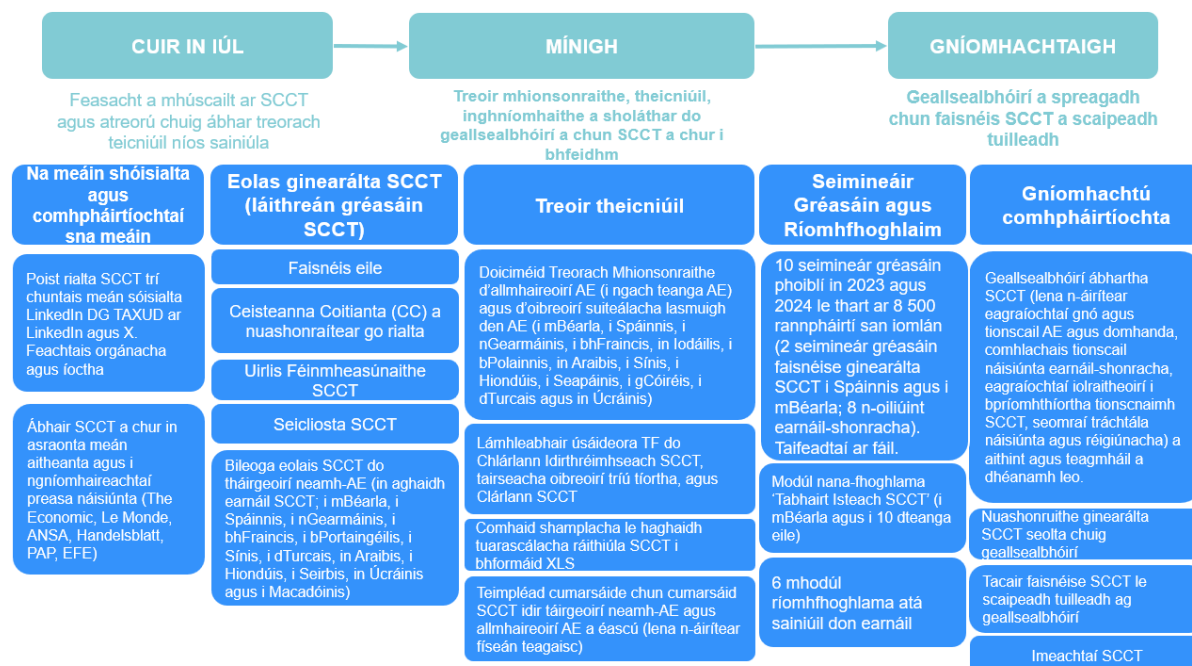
CUIR IN IÚL

MÍNIGH

GNÍOMHACHTAIGH

Feasacht a mhúscailt ar SCCT agus atreorú chuig ábhar treorach teicniúil níos sainiúla

Treoir mhionsonraithe, theicniúil, inghníomhaithe a sholáthar do gheallsealbhóirí a chun SCCT a chur i bhfeidhm

Geallsealbhóirí a spreagadh chun faisnéis SCCT a scaipeadh tuilleadh

Na meáin shóisialta agus comhpháirtíochtaí sna meáin

Poist rialta SCCT trí chuntais meán sóisialta LinkedIn DG TAXUD ar LinkedIn agus X. Feachtais orgánacha agus íoctha

Ábhair SCCT a chur in asraonta meán aitheanta agus i ngníomhaireachtaí preasa náisiúnta (The Economic, Le Monde, ANSA, Handelsblatt, PAP, EFE)

Eolas ginearálta SCCT (láithreán gréasáin SCCT)

Faisnéis eile

Ceisteanna Coitianta (CC) a nuashonraítear go rialta

Uirlis Féinmheasúnaithe SCCT

Seicliosta SCCT

Bileoga eolais SCCT do tháirgeoirí neamh-AE (in aghaidh earnáil SCCT; i mBéarla, i Spáinnis, i nGearmáinis, i bhFraincis, i bPortaingéilis, i Sínis, i dTurcais, in Araibis, i Hiondúis, i Seirbis, in Úcráinis agus i Macadóinis)

Treoir theicniúil

Doiciméid Treorach Mhionsonraithe d'allmhaireoirí AE (i ngach teanga AE) agus d'oibreoirí suiteálacha lasmuigh den AE (i mBéarla, i Spáinnis, i nGearmáinis, i bhFraincis, in Iodáilis, i bPolainnis, in Araibis, i Sínis, i Hiondúis, i Seapáinis, i gCóiréis, i dTurcais agus in Úcráinis)

Lámhleabhair úsáideora TF do Chlárlann Idirthréimhseach SCCT, tairseacha oibreoirí tríú tíortha, agus Clárlann SCCT

Comhaid shamplacha le haghaidh tuarascálacha ráithiúla SCCT i bhformáid XLS

Teimpléad cumarsáide chun cumarsáid SCCT idir táirgeoirí neamh-AE agus allmhaireoirí AE a éascú (lena n-áirítear físeán teagaisc)

Seimineáir Gréasáin agus Ríomhfhoghlaim

10 seimineár gréasáin phoiblí in 2023 agus 2024 le thart ar 8 500 rannpháirtí san iomlán (2 sheimineár gréasáin faisnéise ginearálta SCCT i Spáinnis agus i mBéarla; 8 n-oiliúint earnáil-shonracha). Taifeadtaí ar fáil.

Modúl nana-fhoghlama 'Tabhairt Isteach SCCT' (i mBéarla agus i 10 dteanga eile)

6 mhodúl ríomhfhoghlama atá sainiúil don earnáil

Gníomhachtú comhpháirtíochta

Geallsealbhóirí ábhartha SCCT (lena n-áirítear eagraíochtaí gnó agus tionscail AE agus domhanda, comhlachais tionscail náisiúnta earnáil-shonracha, eagraíochtaí iolraitheoirí i bpríomhthíortha tionscnaimh SCCT, seomraí tráchtála náisiúnta agus réigiúnacha) a aithint agus teagmháil a dhéanamh leo.

Nuashonruithe ginearálta SCCT seolta chuig geallsealbhóirí

Tacair faisnéise SCCT le scaipeadh tuilleadh ag geallsealbhóirí

Imeachtaí SCCT